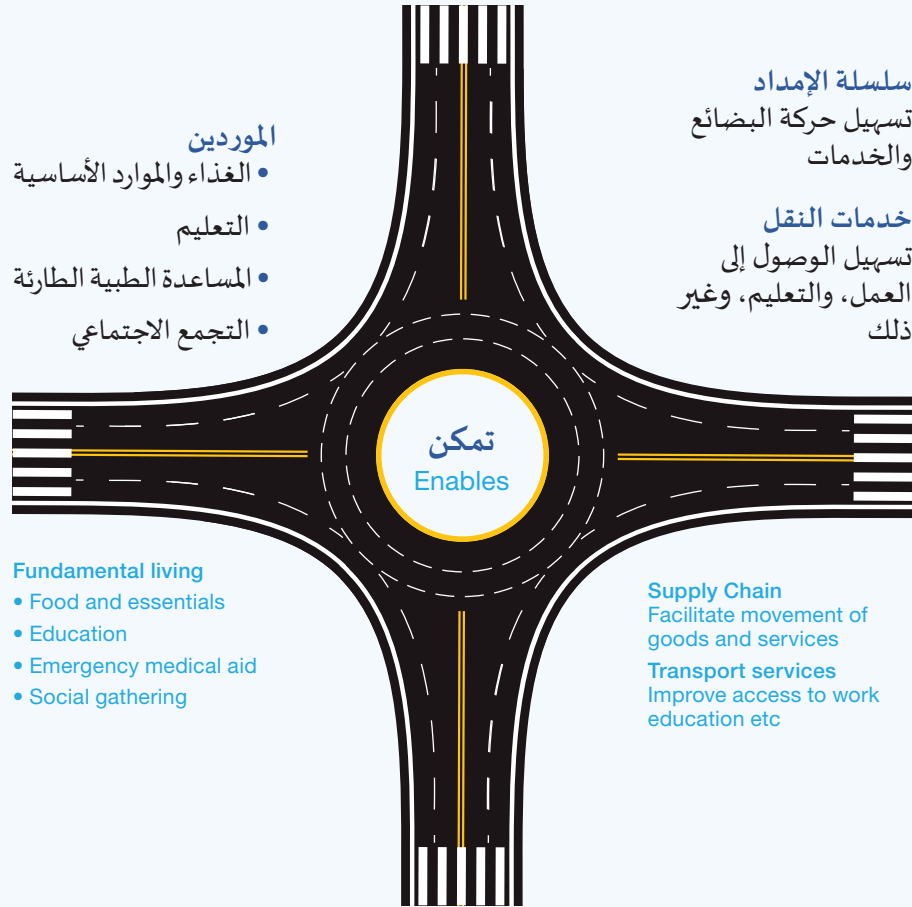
الموردين
• الغذاء والموارد الأساسية
• التعليم
• المساعدة الطبية الطارئة
• التجمع الاجتماعي

سلسلة الإمداد
تسهيل حركة البضائع والخدمات

خدمات النقل
تسهيل الوصول إلى العمل، والتعليم، وغير ذلك

تمكن
Enables

Fundamental living
• Food and essentials
• Education
• Emergency medical aid
• Social gathering

Supply Chain
Facilitate movement of goods and services

Transport services
Improve access to work education etc